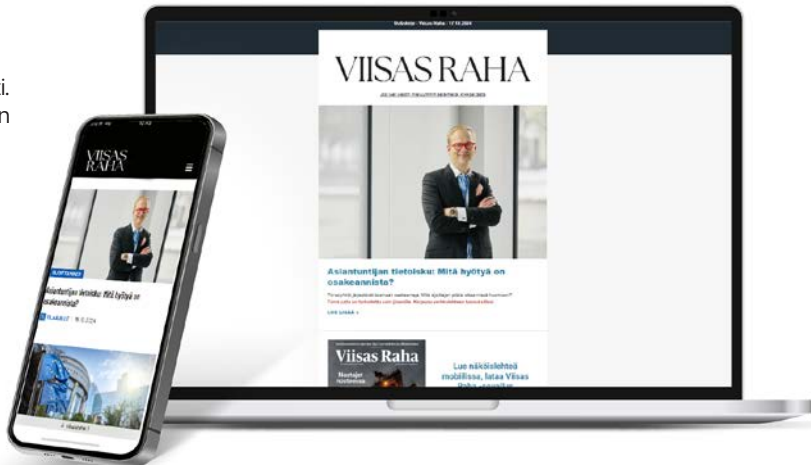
i.
n

VIISAS RAHA

Asiantuntijan tietoisku: Mitä hyötyä on osakeanneista?

LUE LISÄÄ »

Viisas Raha

Lue näköislehteä mobiilissa, lataa Viisas Raha -sovellus

VIISAS RAHA

Asiantuntijan tietoisku: Mitä hyötyä on osakeanneista?